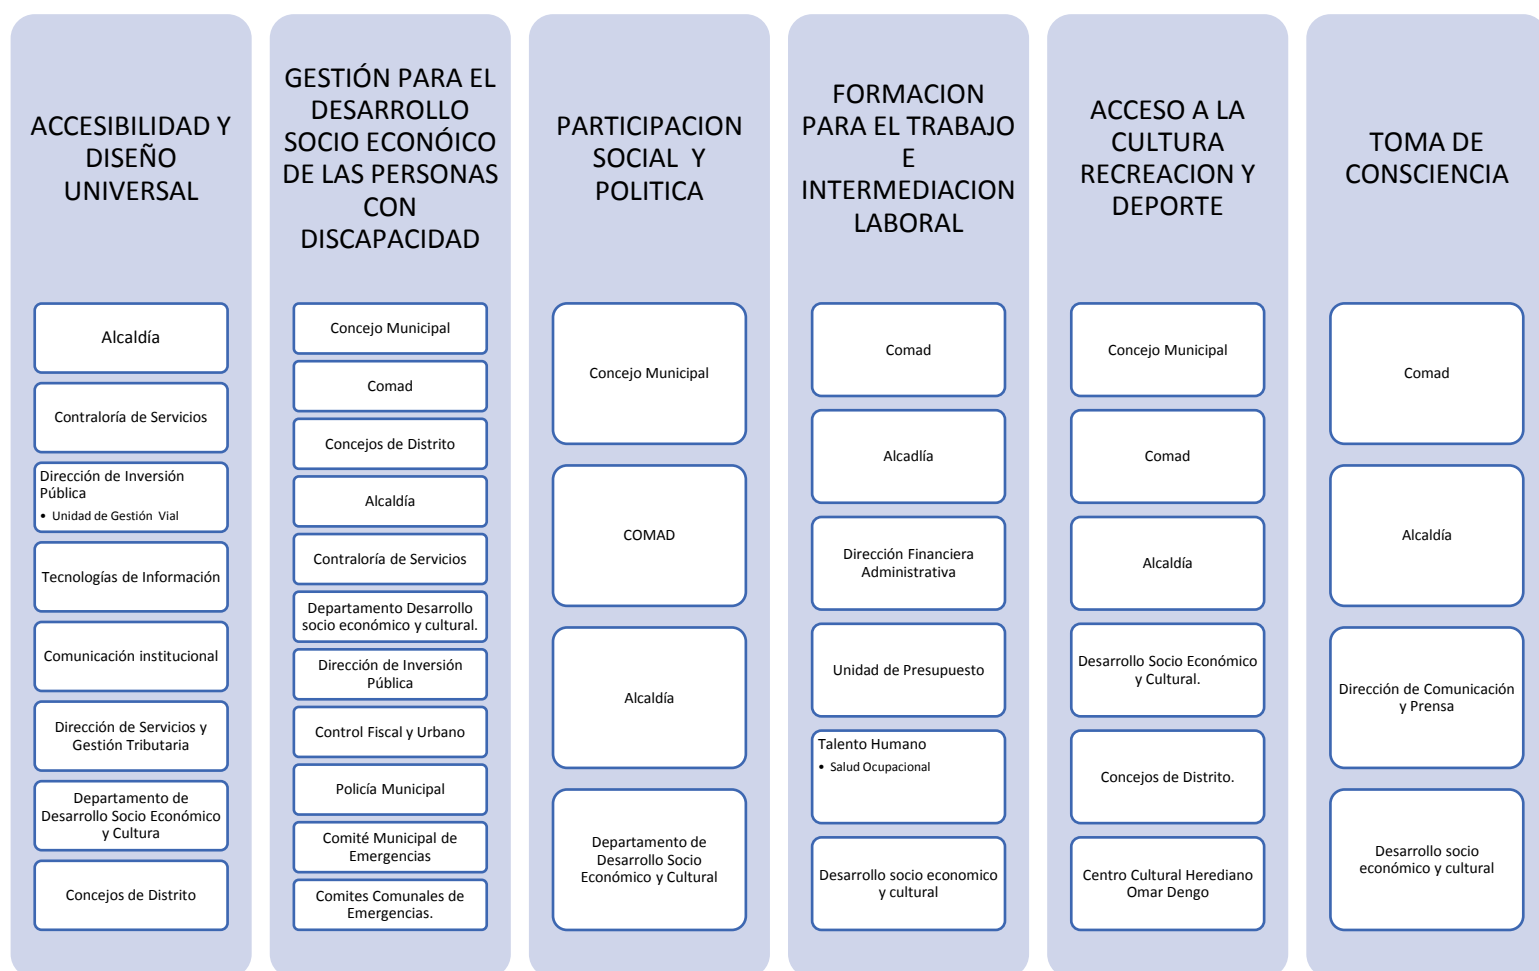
ACCESIBILIDAD Y DISEÑO UNIVERSAL

Alcaldía

Contraloría de Servicios

Dirección de Inversión Pública
• Unidad de Gestión Vial

Tecnologías de Información

Comunicación institucional

Dirección de Servicios y Gestión Tributaria

Departamento de Desarrollo Socio Económico y Cultura

Concejos de Distrito

GESTIÓN PARA EL DESARROLLO SOCIO ECONÓICO DE LAS PERSONAS CON DISCAPACIDAD

Concejo Municipal

Comad

Concejos de Distrito

Alcaldía

Contraloría de Servicios

Departamento Desarrollo socio económico y cultural.

Dirección de Inversión Pública

Control Fiscal y Urbano

Policía Municipal

Comité Municipal de Emergencias

Comites Comunales de Emergencias.

PARTICIPACION SOCIAL Y POLITICA

Concejo Municipal

COMAD

Alcaldía

Departamento de Desarrollo Socio Económico y Cultural

FORMACION PARA EL TRABAJO E INTERMEDIACION LABORAL

Comad

Alcadlía

Dirección Financiera Administrativa

Unidad de Presupuesto

Talento Humano
• Salud Ocupacional

Desarrollo socio economico y cultural

ACCESO A LA CULTURA RECREACION Y DEPORTE

Concejo Municipal

Comad

Alcaldía

Desarrollo Socio Económico y Cultural.

Concejos de Distrito.

Centro Cultural Herediano Omar Dengo

TOMA DE CONSCIENCIA

Comad

Alcaldía

Dirección de Comunicación y Prensa

Desarrollo socio económico y cultural